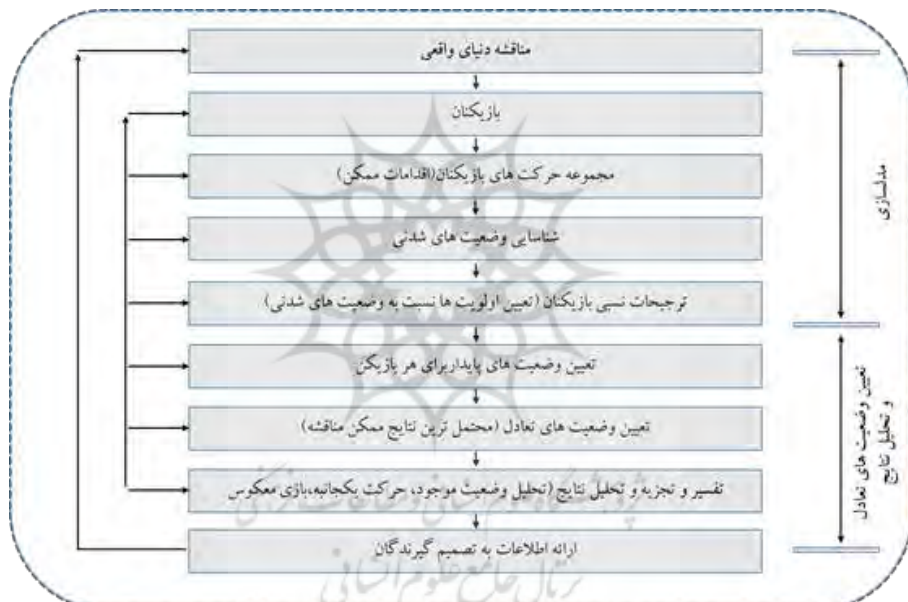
مناقشه دنیای واقعی

بازیکنان

مجموعه حرکت های بازیکنان (اقدامات ممکن)

شناسایی وضعیت های شدنی

ترجیحات نسبی بازیکنان (تعیین اولویت ها نسبت به وضعیت های شدنی)

تعیین وضعیت های پایداربرای هر بازیکن

تعیین وضعیت های تعادل (محتمل ترین نتایج ممکن مناقشه)

تفسیر و تجزیه و تحلیل نتایج (تحلیل وضعیت موجود، حرکت یکجانبه،بازی معکوس

ارائه اطلاعات به تصمیم گیرندگان

مدلسازی

تعیین وضعیت های تعادل و تحلیل نتایج

پژوهشگاه علوم انسانی و مطالعات فرهنگی
پرتال جامع علوم انسانی